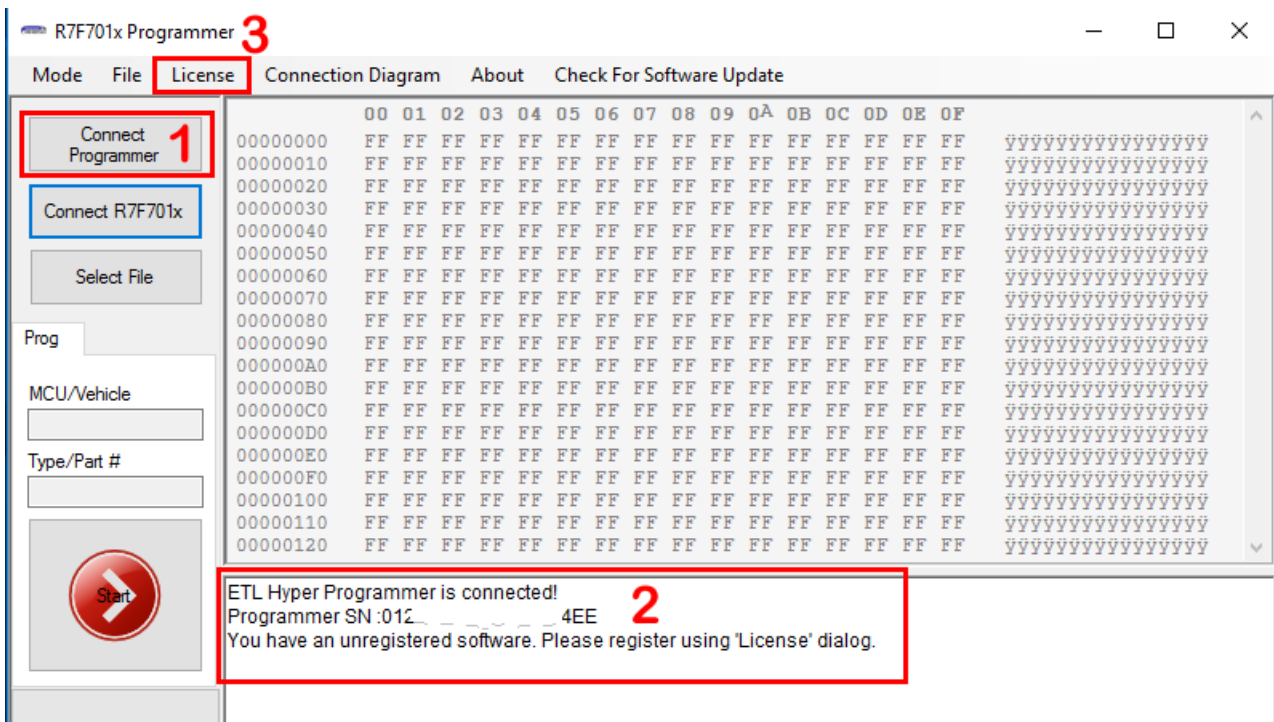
R7F701x Programmer 3

Mode File License Connection Diagram About Check For Software Update

Connect Programmer 1

Connect R7F701x

Select File

Prog

MCU/Vehicle

Type/Part #

Start

| | 00 | 01 | 02 | 03 | 04 | 05 | 06 | 07 | 08 | 09 | 0A | 0B | 0C | 0D | 0E | 0F | |
|---|---|---|---|---|---|---|---|---|---|---|---|---|---|---|---|---|---|
| 00000000 | FF | FF | FF | FF | FF | FF | FF | FF | FF | FF | FF | FF | FF | FF | FF | FF | ÿÿÿÿÿÿÿÿÿÿÿÿÿÿÿÿ |
| 00000010 | FF | FF | FF | FF | FF | FF | FF | FF | FF | FF | FF | FF | FF | FF | FF | FF | ÿÿÿÿÿÿÿÿÿÿÿÿÿÿÿÿ |
| 00000020 | FF | FF | FF | FF | FF | FF | FF | FF | FF | FF | FF | FF | FF | FF | FF | FF | ÿÿÿÿÿÿÿÿÿÿÿÿÿÿÿÿ |
| 00000030 | FF | FF | FF | FF | FF | FF | FF | FF | FF | FF | FF | FF | FF | FF | FF | FF | ÿÿÿÿÿÿÿÿÿÿÿÿÿÿÿÿ |
| 00000040 | FF | FF | FF | FF | FF | FF | FF | FF | FF | FF | FF | FF | FF | FF | FF | FF | ÿÿÿÿÿÿÿÿÿÿÿÿÿÿÿÿ |
| 00000050 | FF | FF | FF | FF | FF | FF | FF | FF | FF | FF | FF | FF | FF | FF | FF | FF | ÿÿÿÿÿÿÿÿÿÿÿÿÿÿÿÿ |
| 00000060 | FF | FF | FF | FF | FF | FF | FF | FF | FF | FF | FF | FF | FF | FF | FF | FF | ÿÿÿÿÿÿÿÿÿÿÿÿÿÿÿÿ |
| 00000070 | FF | FF | FF | FF | FF | FF | FF | FF | FF | FF | FF | FF | FF | FF | FF | FF | ÿÿÿÿÿÿÿÿÿÿÿÿÿÿÿÿ |
| 00000080 | FF | FF | FF | FF | FF | FF | FF | FF | FF | FF | FF | FF | FF | FF | FF | FF | ÿÿÿÿÿÿÿÿÿÿÿÿÿÿÿÿ |
| 00000090 | FF | FF | FF | FF | FF | FF | FF | FF | FF | FF | FF | FF | FF | FF | FF | FF | ÿÿÿÿÿÿÿÿÿÿÿÿÿÿÿÿ |
| 000000A0 | FF | FF | FF | FF | FF | FF | FF | FF | FF | FF | FF | FF | FF | FF | FF | FF | ÿÿÿÿÿÿÿÿÿÿÿÿÿÿÿÿ |
| 000000B0 | FF | FF | FF | FF | FF | FF | FF | FF | FF | FF | FF | FF | FF | FF | FF | FF | ÿÿÿÿÿÿÿÿÿÿÿÿÿÿÿÿ |
| 000000C0 | FF | FF | FF | FF | FF | FF | FF | FF | FF | FF | FF | FF | FF | FF | FF | FF | ÿÿÿÿÿÿÿÿÿÿÿÿÿÿÿÿ |
| 000000D0 | FF | FF | FF | FF | FF | FF | FF | FF | FF | FF | FF | FF | FF | FF | FF | FF | ÿÿÿÿÿÿÿÿÿÿÿÿÿÿÿÿ |
| 000000E0 | FF | FF | FF | FF | FF | FF | FF | FF | FF | FF | FF | FF | FF | FF | FF | FF | ÿÿÿÿÿÿÿÿÿÿÿÿÿÿÿÿ |
| 000000F0 | FF | FF | FF | FF | FF | FF | FF | FF | FF | FF | FF | FF | FF | FF | FF | FF | ÿÿÿÿÿÿÿÿÿÿÿÿÿÿÿÿ |
| 00000100 | FF | FF | FF | FF | FF | FF | FF | FF | FF | FF | FF | FF | FF | FF | FF | FF | ÿÿÿÿÿÿÿÿÿÿÿÿÿÿÿÿ |
| 00000110 | FF | FF | FF | FF | FF | FF | FF | FF | FF | FF | FF | FF | FF | FF | FF | FF | ÿÿÿÿÿÿÿÿÿÿÿÿÿÿÿÿ |
| 00000120 | FF | FF | FF | FF | FF | FF | FF | FF | FF | FF | FF | FF | FF | FF | FF | FF | ÿÿÿÿÿÿÿÿÿÿÿÿÿÿÿÿ |

ETL Hyper Programmer is connected!
Programmer SN :012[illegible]4EE
You have an unregistered software. Please register using 'License' dialog.
2